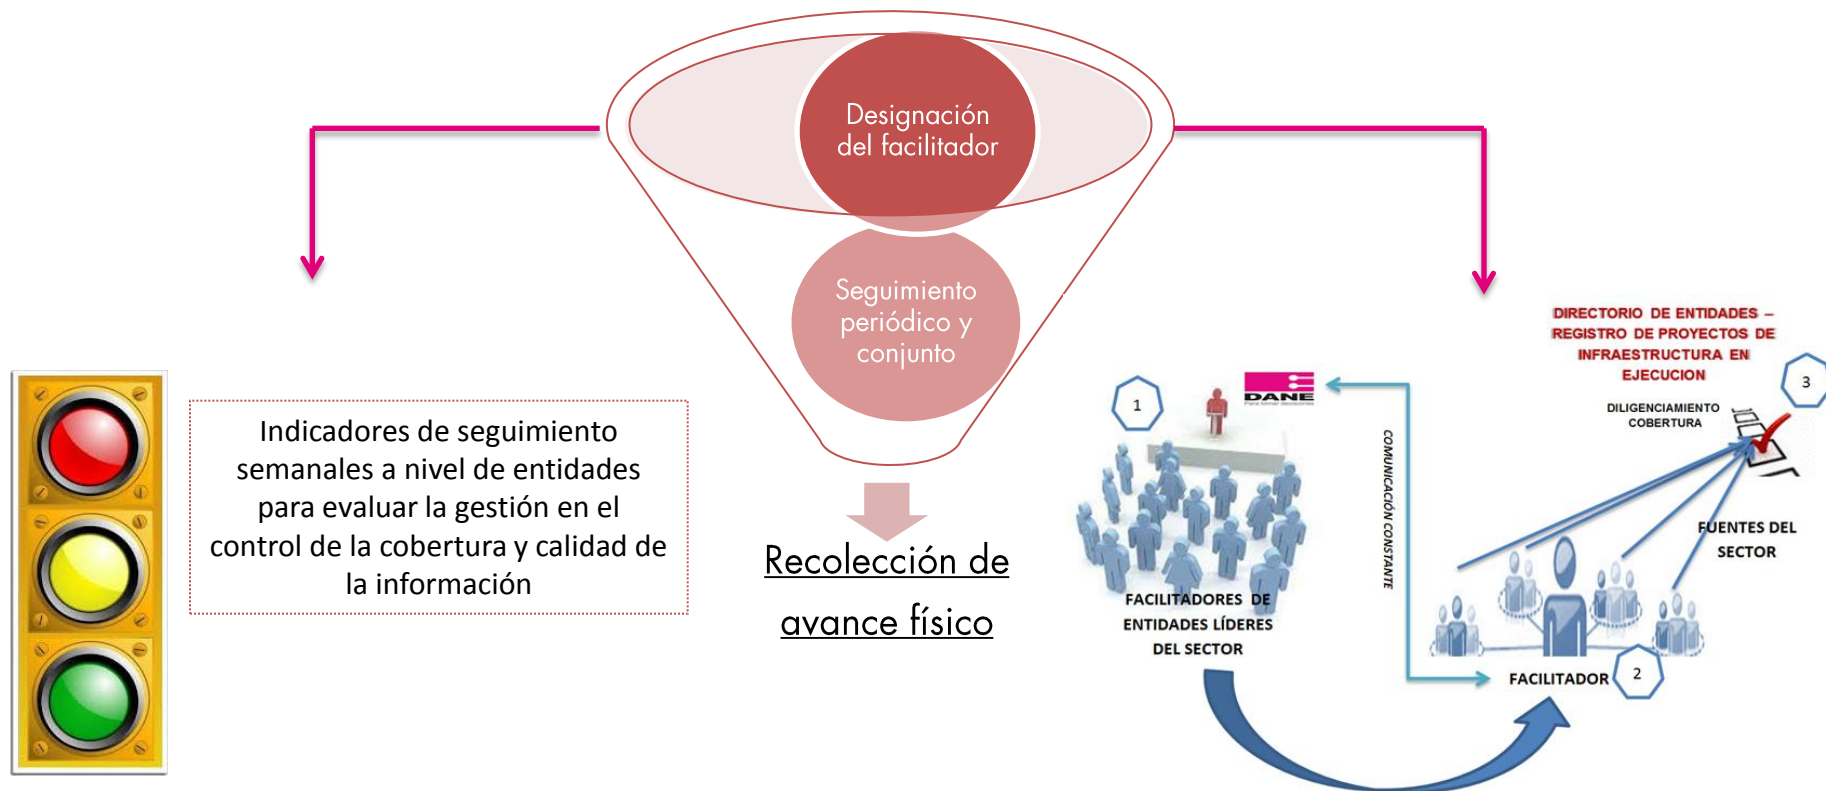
Designación del facilitador

Seguimiento periódico y conjunto

Indicadores de seguimiento semanales a nivel de entidades para evaluar la gestión en el control de la cobertura y calidad de la información

Recolección de avance físico

DIRECTORIO DE ENTIDADES – REGISTRO DE PROYECTOS DE INFRAESTRUCTURA EN EJECUCION

1

DANE

COMUNICACIÓN CONSTANTE

3

DILIGENCIAMIENTO COBERTURA

FUENTES DEL SECTOR

FACILITADORES DE ENTIDADES LÍDERES DEL SECTOR

FACILITADOR

2